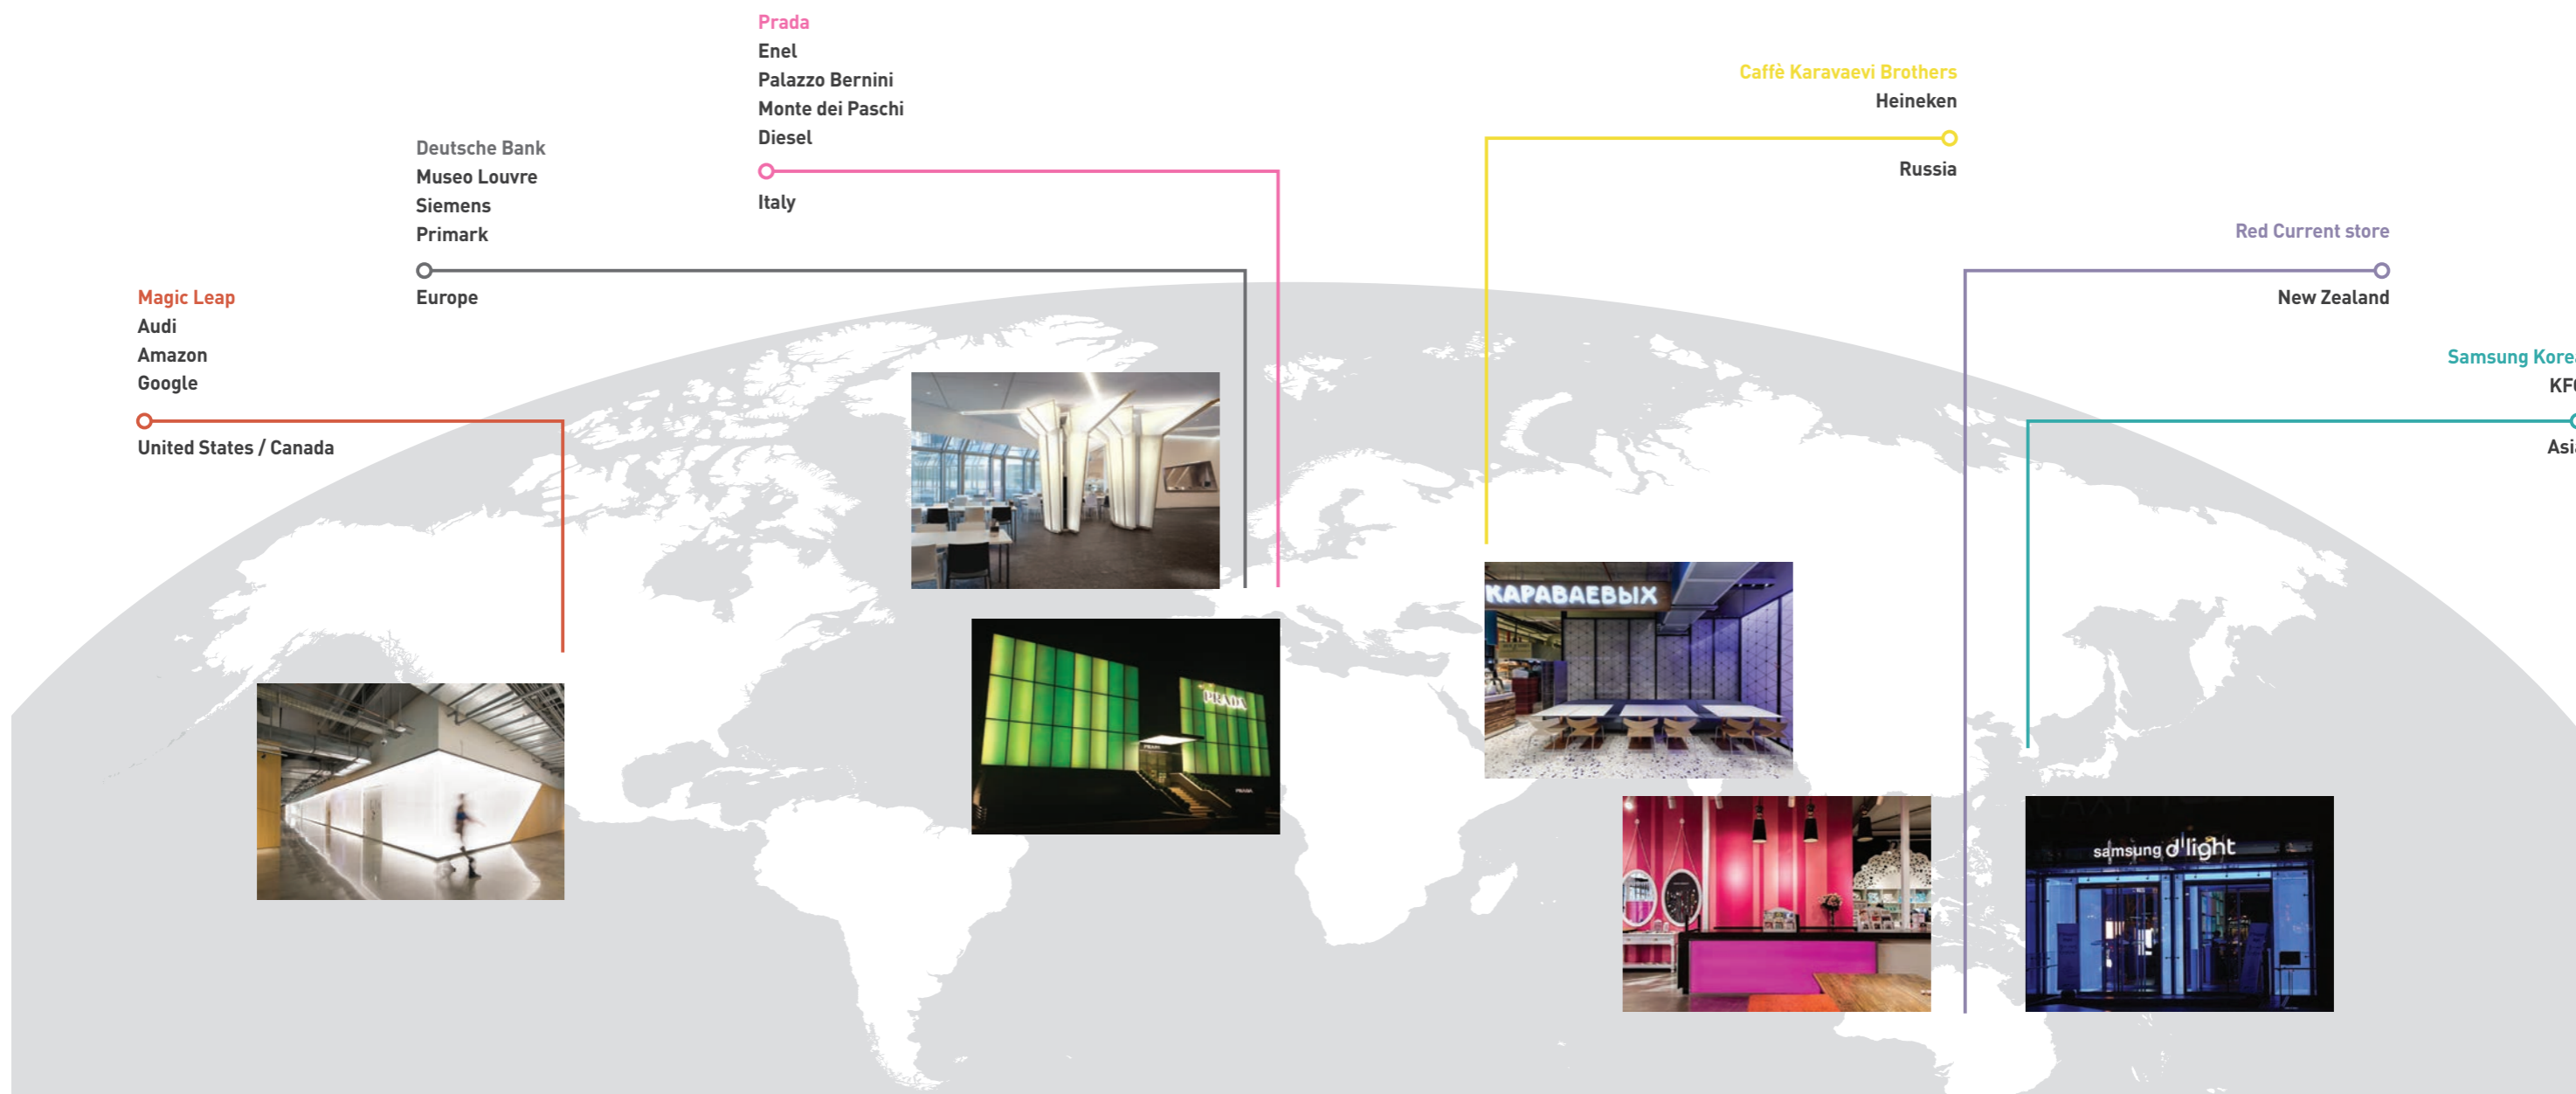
Prada
Enel
Palazzo Bernini
Monte dei Paschi
Diesel

Italy

Caffè Karavaevi Brothers
Heineken

Russia

Deutsche Bank
Museo Louvre
Siemens
Primark

Europe

Red Current store

New Zealand

Magic Leap
Audi
Amazon
Google

United States / Canada

Samsung Kore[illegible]
KF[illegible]

Asi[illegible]

КАРАВАЕВЫХ

PRADA

samsung d'light